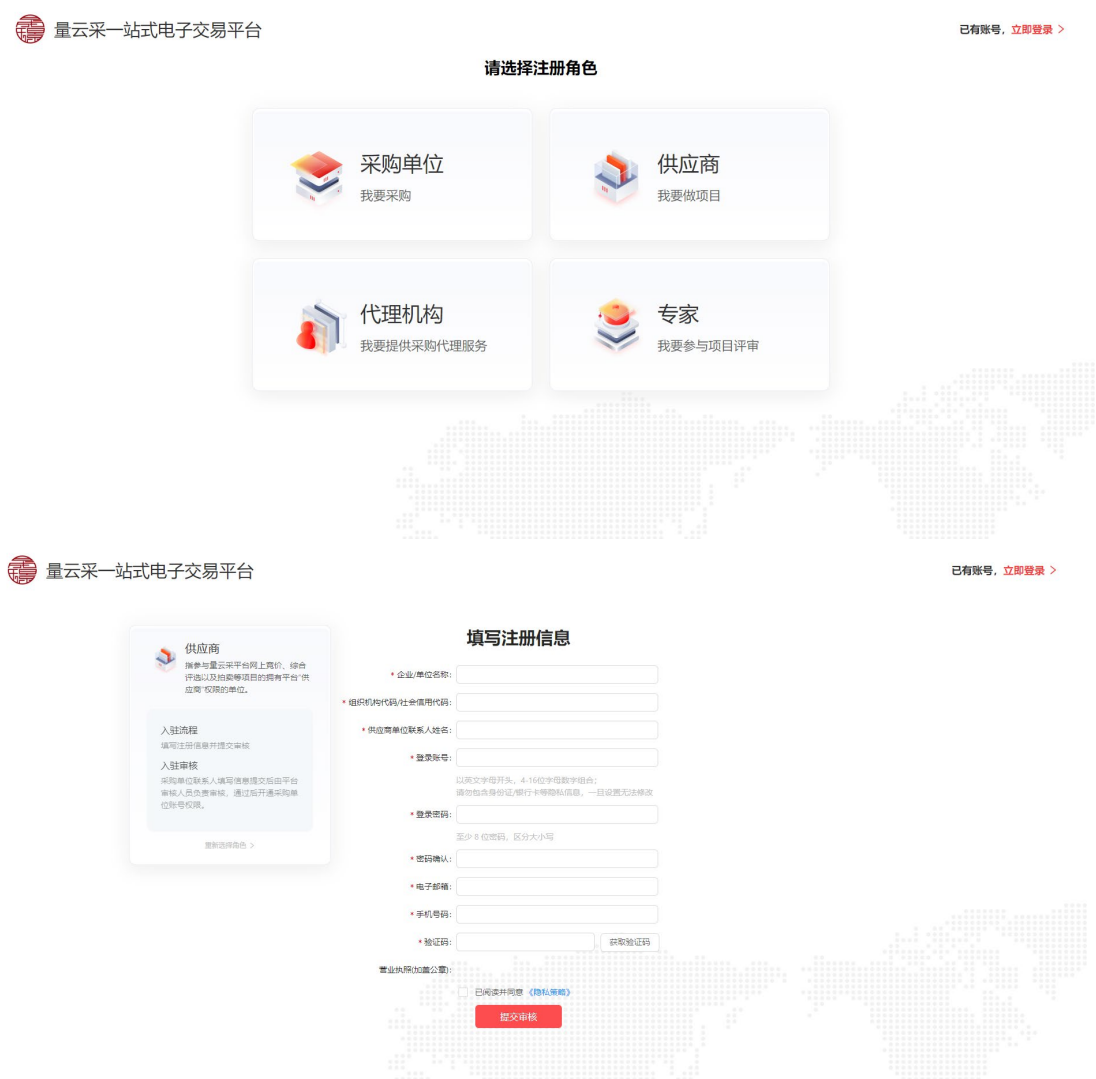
量云采一站式电子交易平台

已有账号，立即登录 >

请选择注册角色

采购单位
我要采购

供应商
我要做项目

代理机构
我要提供采购代理服务

专家
我要参与项目评审

量云采一站式电子交易平台

已有账号，立即登录 >

供应商
指参与量云采平台网上竞价、综合评选以及拍卖等项目的拥有平台"供应商"权限的单位。

入驻流程
填写注册信息并提交审核

入驻审核
采购单位联系人填写信息提交后由平台审核人员负责审核，通过后开通采购单位账号权限。

重新选择角色 >

填写注册信息

* 企业/单位名称:

* 组织机构代码/社会信用代码:

* 供应商单位联系人姓名:

* 登录账号:

以英文字母开头，4-16位字母数字组合；
请勿包含身份证/银行卡等隐私信息，一旦设置无法修改

* 登录密码:

至少 8 位密码，区分大小写

* 密码确认:

* 电子邮箱:

* 手机号码:

* 验证码:

获取验证码

营业执照(加盖公章):

已阅读并同意《隐私策略》

提交审核